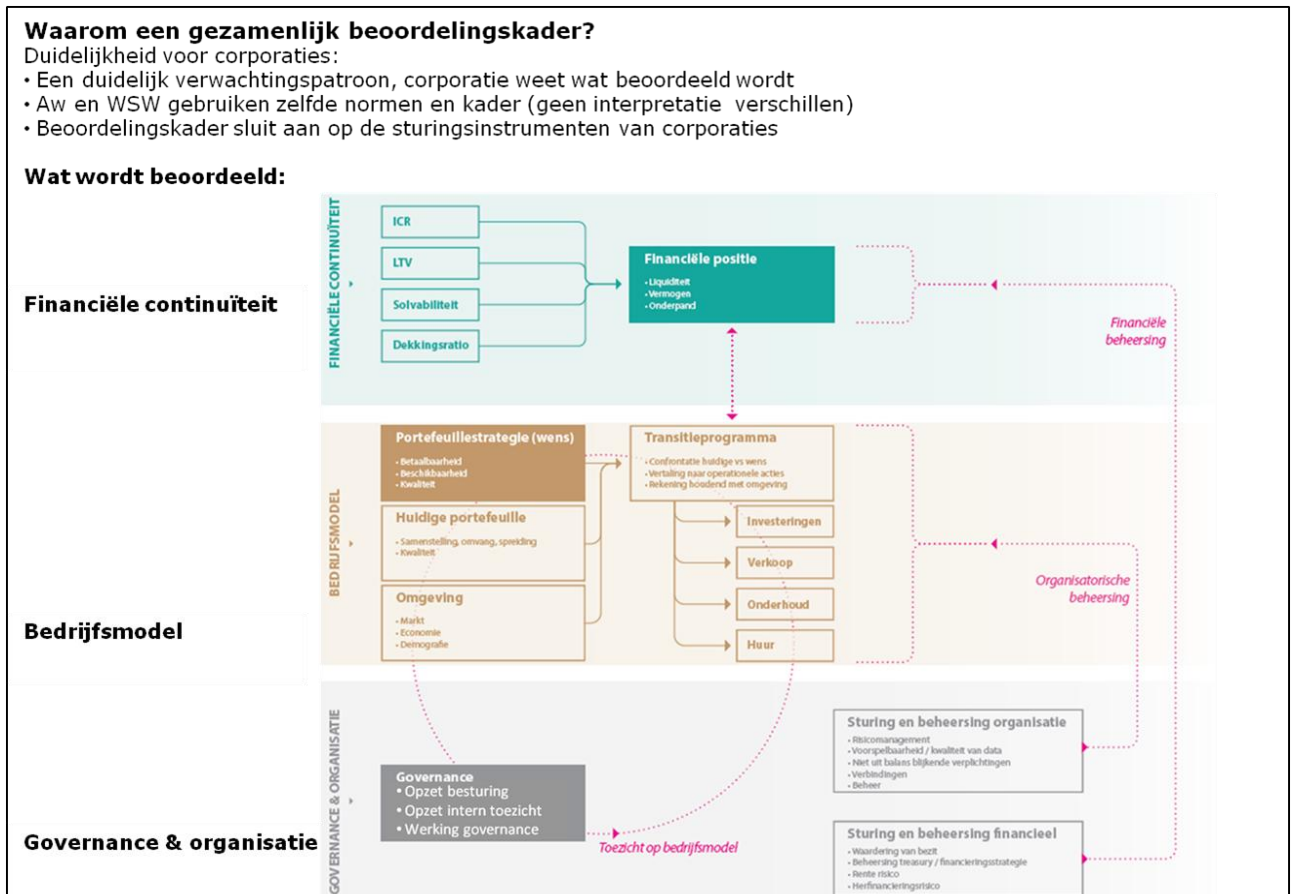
**Waarom een gezamenlijk beoordelingskader?**
Duidelijkheid voor corporaties:
• Een duidelijk verwachtingspatroon, corporatie weet wat beoordeeld wordt
• Aw en WSW gebruiken zelfde normen en kader (geen interpretatie verschillen)
• Beoordelingskader sluit aan op de sturingsinstrumenten van corporaties

**Wat wordt beoordeeld:**

**Financiële continuïteit**

FINANCIËLE CONTINUÏTEIT

ICR

LTV

Solvabiliteit

Dekkingsratio

Financiële positie
• Liquiditeit
• Vermogen
• Onderpand

Financiële beheersing

**Bedrijfsmodel**

BEDRIJFSMODEL

Portefeuillestrategie (wens)
• Betaalbaarheid
• Beschikbaarheid
• Kwaliteit

Huidige portefeuille
• Samenstelling, omvang, spreiding
• Kwaliteit

Omgeving
• Markt
• Economie
• Demografie

Transitieprogramma
• Confrontatie huidige vs wens
• Vertaling naar operationele acties
• Rekening houdend met omgeving

Investeringen

Verkoop

Onderhoud

Huur

Organisatorische beheersing

**Governance & organisatie**

GOVERNANCE & ORGANISATIE

Governance
• Opzet besturing
• Opzet intern toezicht
• Werking governance

Toezicht op bedrijfsmodel

Sturing en beheersing organisatie
• Risicomanagement
• Voorspelbaarheid / kwaliteit van data
• Niet uit balans blijkende verplichtingen
• Verbindingen
• Beheer

Sturing en beheersing financieel
• Waardering van bezit
• Beheersing treasury / financieringsstrategie
• Rente risico
• Herfinancieringsrisico